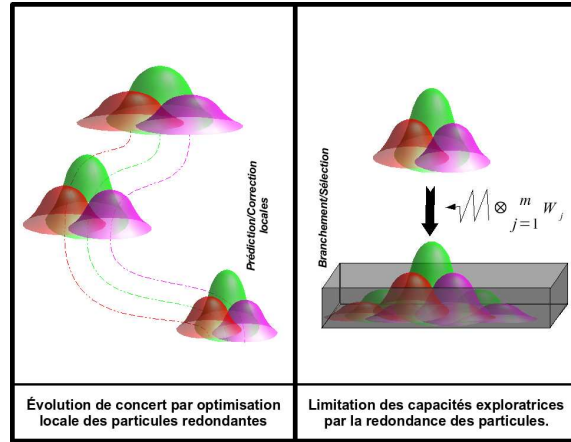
Prédiction/Correction locales

Branchement/Sélection

$\otimes_{j=1}^{m} W_j$

Évolution de concert par optimisation locale des particules redondantes

Limitation des capacités exploratrices par la redondance des particules.